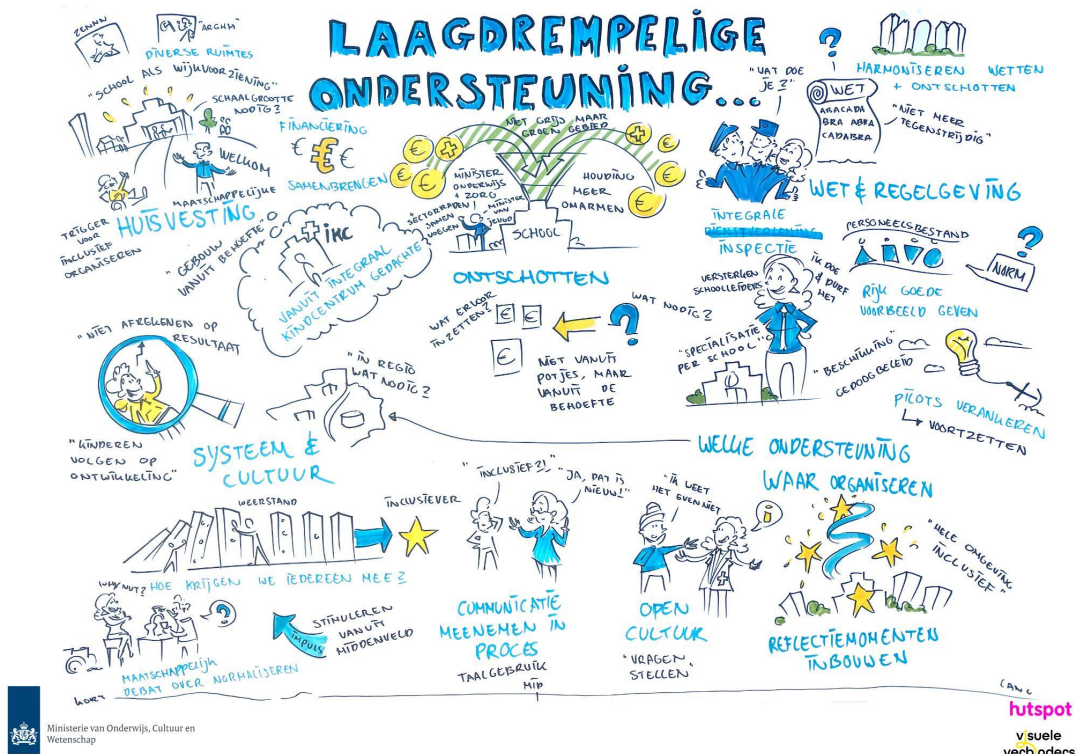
LAAGDREMPELIGE ONDERSTEUNING...

ZENNN "ARGHH"
DIVERSE RUIMTES
"SCHOOL ALS WIJKVOORZIENING"
SCHAALGROOTTE NODIG?
WELKOM
MAATSCHAPPELIJKE
TRIGGER VOOR INCLUSIEF ORGANISEREN
HUISVESTING
"GEBOUW VANUIT BEHOEFTE"

FINANCIERING
SAMENBRENGEN
NIET GRIJS MAAR GROEN GEBIED
MINISTER ONDERWIJS + ZORG
HOUDING MEER OMARMEN
SECTORRADEN SAMEN VOEGEN
MINISTER VAN JEUGD
SCHOOL
IKC
VANUIT INTEGRAAL KINDCENTRUM GEDACHTE
ONTSCHOTTEN
WAT ERVOOR INZETTEN?
WAT NODIG?
NIET VANUIT POTJES, MAAR VANUIT DE BEHOEFTE

"WAT DOE JE?"
WET
ARACADA BRA ABRA CADABRA
HARMONISEREN WETTEN + ONTSCHOTTEN
"NIET MEER TEGENSTRIJDIG"
WET & REGELGEVING
INTEGRALE INSPECTIE
PERSONEELSBESTAND
NORM
RIJK GOEDE VOORBEELD GEVEN
VERSTERKEN SCHOOLLEIDERS
IK DOE & DURF HET
"SPECIALISATIE PER SCHOOL"
"BESCHUTTING"
GEDOOGBELEID
PILOTS VERANKEREN
VOORTZETTEN

"NIET AFREKENEN OP RESULTAAT"
"IN REGIO WAT NODIG?"
"KINDEREN VOLGEN OP ONTWIKKELING"
SYSTEEM & CULTUUR
WELKE ONDERSTEUNING WAAR ORGANISEREN
WEERSTAND
INCLUSIEVER
"INCLUSIEF?!"
"JA, DAT IS NIEUW!"
"IK WEET HET EVEN NIET"
"HELE OMGEVING INCLUSIEF"
WHY NOT? HOE KRIJGEN WE IEDEREEN MEE?
STIMULEREN VANUIT MIDDENVELD
IMPULS
MAATSCHAPPELIJK DEBAT OVER NORMALISEREN
COMMUNICATIE MEENEMEN IN PROCES
TAALGEBRUIK
OPEN CULTUUR
"VRAGEN STELLEN"
REFLECTIEMOMENTEN INBOUWEN
KORT
MIP
LANG

Ministerie van Onderwijs, Cultuur en Wetenschap
hutspot
visuele verbinders